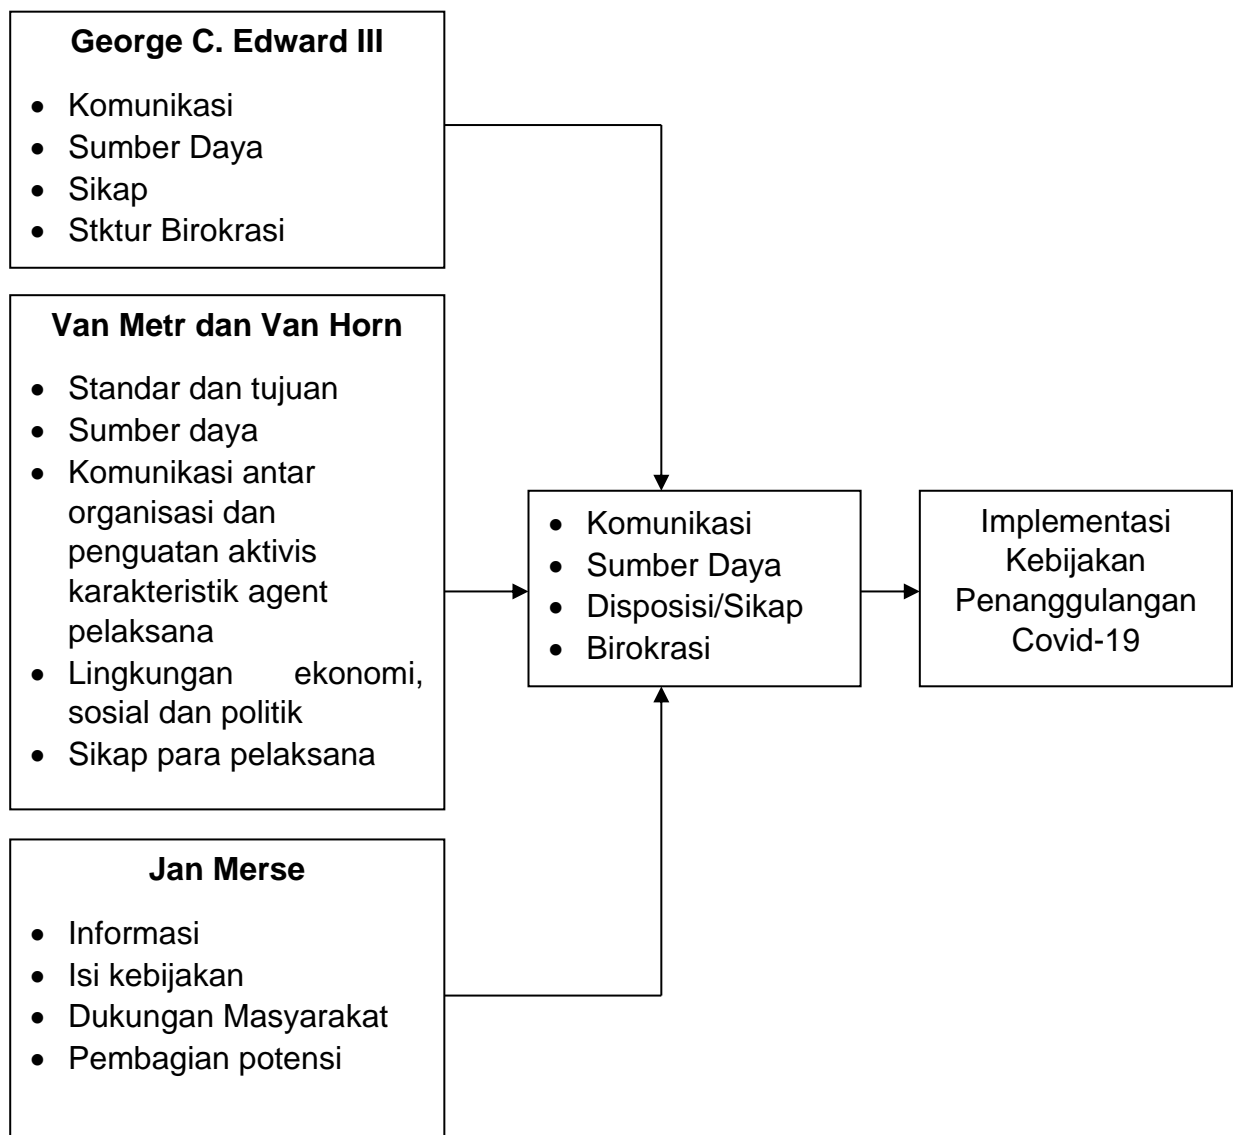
**George C. Edward III**

- Komunikasi
- Sumber Daya
- Sikap
- Stktur Birokrasi

**Van Metr dan Van Horn**

- Standar dan tujuan
- Sumber daya
- Komunikasi antar organisasi dan penguatan aktivis karakteristik agent pelaksana
- Lingkungan ekonomi, sosial dan politik
- Sikap para pelaksana

**Jan Merse**

- Informasi
- Isi kebijakan
- Dukungan Masyarakat
- Pembagian potensi

- Komunikasi
- Sumber Daya
- Disposisi/Sikap
- Birokrasi

Implementasi Kebijakan Penanggulangan Covid-19